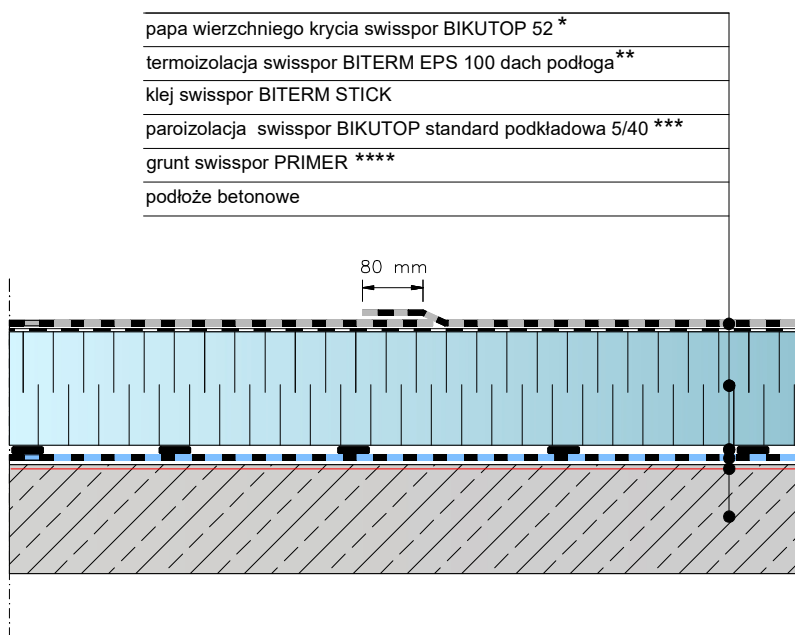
papa wierzchniego krycia swisspor BIKUTOP 52 *

termoizolacja swisspor BITERM EPS 100 dach podłoga**

klej swisspor BITERM STICK

paroizolacja swisspor BIKUTOP standard podkładowa 5/40 ***

grunt swisspor PRIMER ****

podłoże betonowe

80 mm